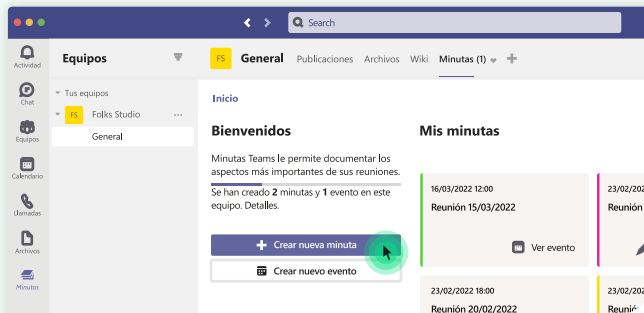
Search

Actividad
Chat
Equipos
Calendario
Llamadas
Archivos
Minutas

Equipos

Tus equipos
FS Folks Studio ...
General

FS General Publicaciones Archivos Wiki Minutas (1)

Inicio

Bienvenidos

Minutas Teams le permite documentar los aspectos más importantes de sus reuniones.

Se han creado **2** minutas y **1** evento en este equipo. Detalles.

Crear nueva minuta

Crear nuevo evento

Mis minutas

16/03/2022 12:00
Reunión 15/03/2022
Ver evento

23/02/
Reunión

23/02/2022 18:00
Reunión 20/02/2022

23/02/
Reunión